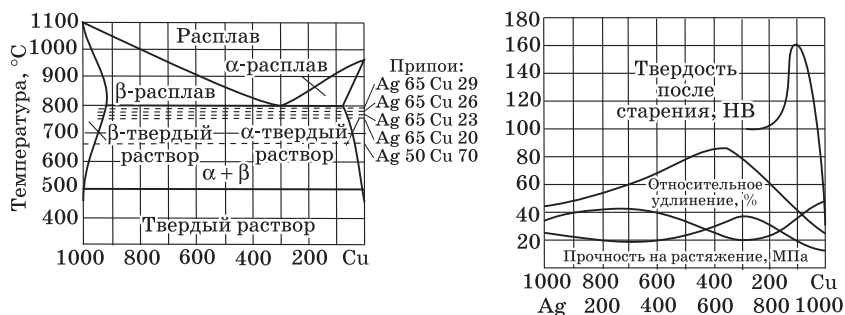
Температура, °C

1100
1000
900
800
700
600
500
400

Расплав
α-расплав
β-расплав
β-твердый раствор
α-твердый раствор
α + β
Твердый раствор

Припои:
Ag 65 Cu 29
Ag 65 Cu 26
Ag 65 Cu 23
Ag 65 Cu 20
Ag 50 Cu 70

1000 800 600 400 200 Cu

180
160
140
120
100
80
60
40
20

Твердость после старения, HB
Относительное удлинение, %
Прочность на растяжение, МПа

1000 800 600 400 200 Cu
Ag 200 400 600 800 1000